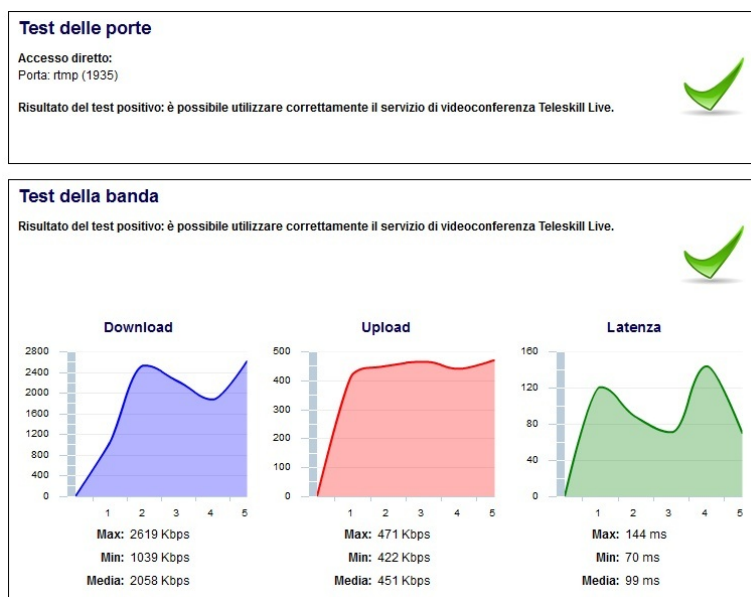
Test delle porte

Accesso diretto:
Porta: rtmp (1935)

Risultato del test positivo: è possibile utilizzare correttamente il servizio di videoconferenza Teleskill Live.

Test della banda

Risultato del test positivo: è possibile utilizzare correttamente il servizio di videoconferenza Teleskill Live.

Download

2800
2400
2000
1600
1200
800
400
0

1 2 3 4 5

Max: 2619 Kbps
Min: 1039 Kbps
Media: 2058 Kbps

Upload

500
400
300
200
100
0

1 2 3 4 5

Max: 471 Kbps
Min: 422 Kbps
Media: 451 Kbps

Latenza

160
120
80
40
0

1 2 3 4 5

Max: 144 ms
Min: 70 ms
Media: 99 ms